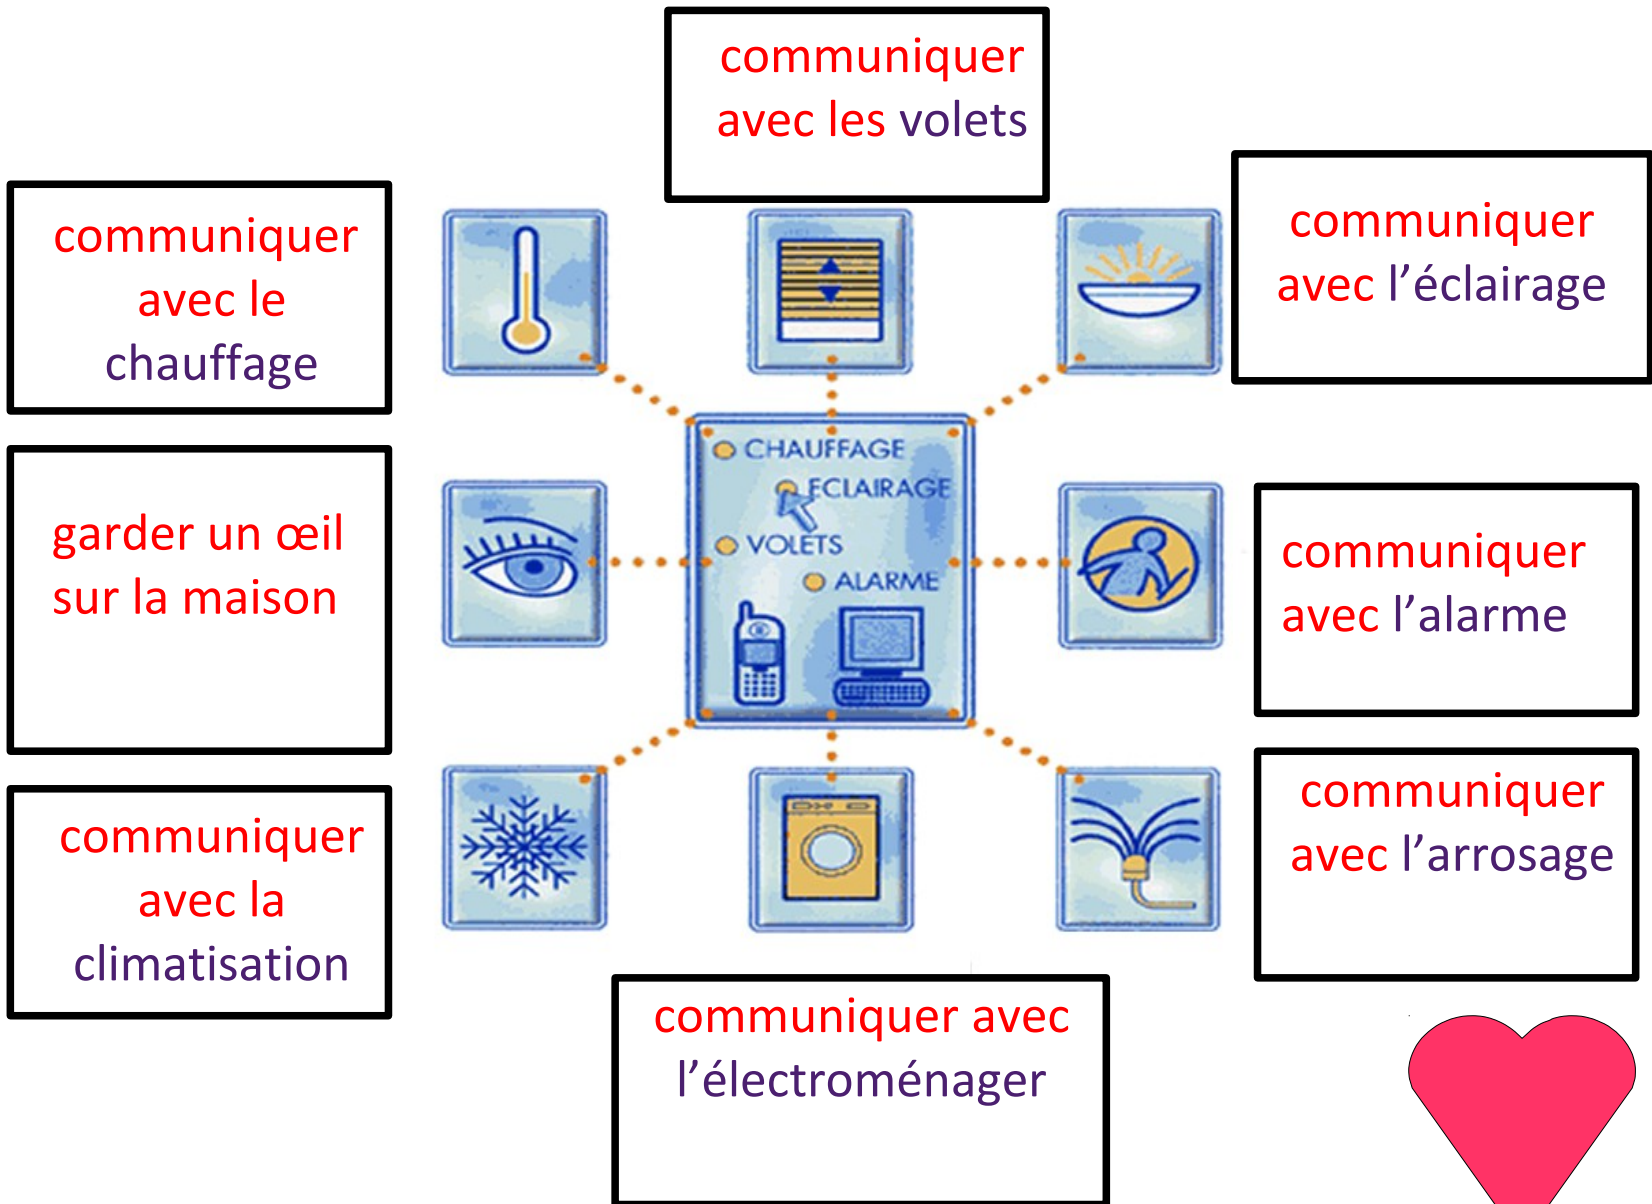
communiquer avec les volets

communiquer avec le chauffage

communiquer avec l'éclairage

CHAUFFAGE
ECLAIRAGE
VOLETS
ALARME

garder un œil sur la maison

communiquer avec l'alarme

communiquer avec la climatisation

communiquer avec l'arrosage

communiquer avec l'électroménager